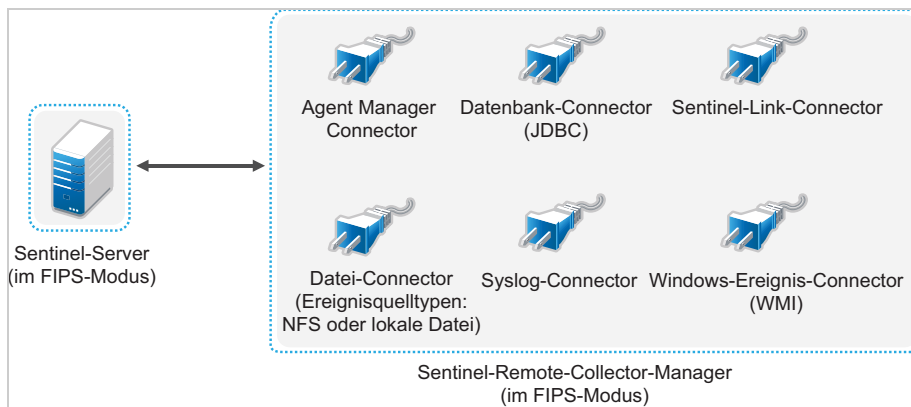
Sentinel-Server
(im FIPS-Modus)

Agent Manager Connector

Datenbank-Connector (JDBC)

Sentinel-Link-Connector

Datei-Connector (Ereignisquelltypen: NFS oder lokale Datei)

Syslog-Connector

Windows-Ereignis-Connector (WMI)

Sentinel-Remote-Collector-Manager
(im FIPS-Modus)